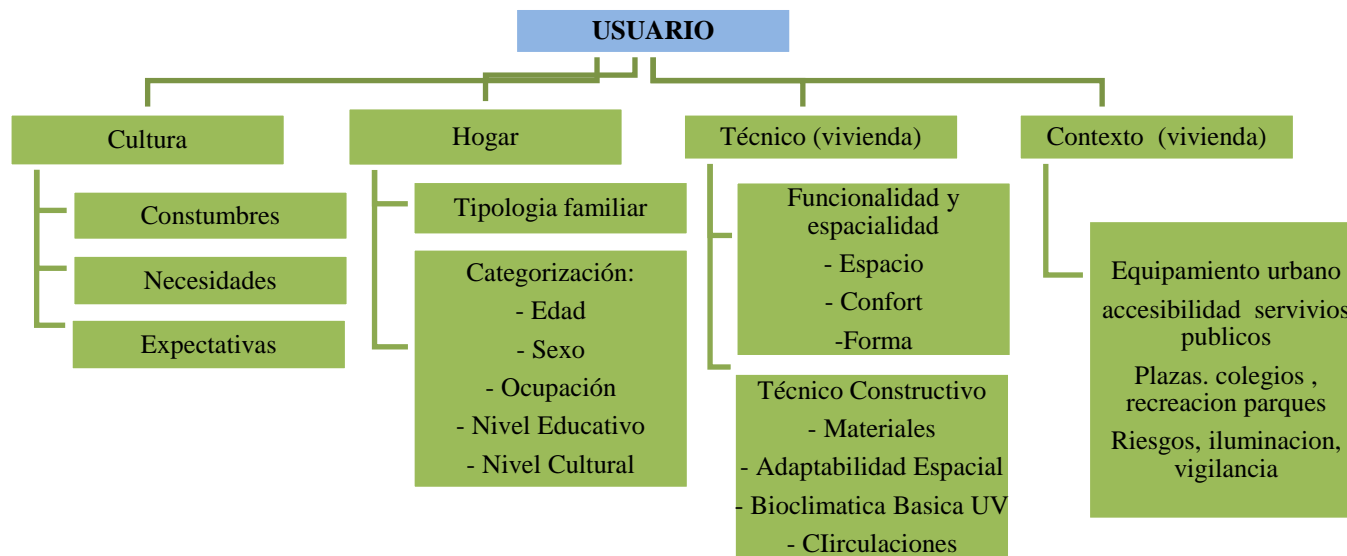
USUARIO

Cultura

Constumbres

Necesidades

Expectativas

Hogar

Tipologia familiar

Categorización:
- Edad
- Sexo
- Ocupación
- Nivel Educativo
- Nivel Cultural

Técnico (vivienda)

Funcionalidad y espacialidad
- Espacio
- Confort
-Forma

Técnico Constructivo
- Materiales
- Adaptabilidad Espacial
- Bioclimatica Basica UV
- CIirculaciones

Contexto (vivienda)

Equipamiento urbano
accesibilidad servivios publicos
Plazas. colegios , recreacion parques
Riesgos, iluminacion, vigilancia